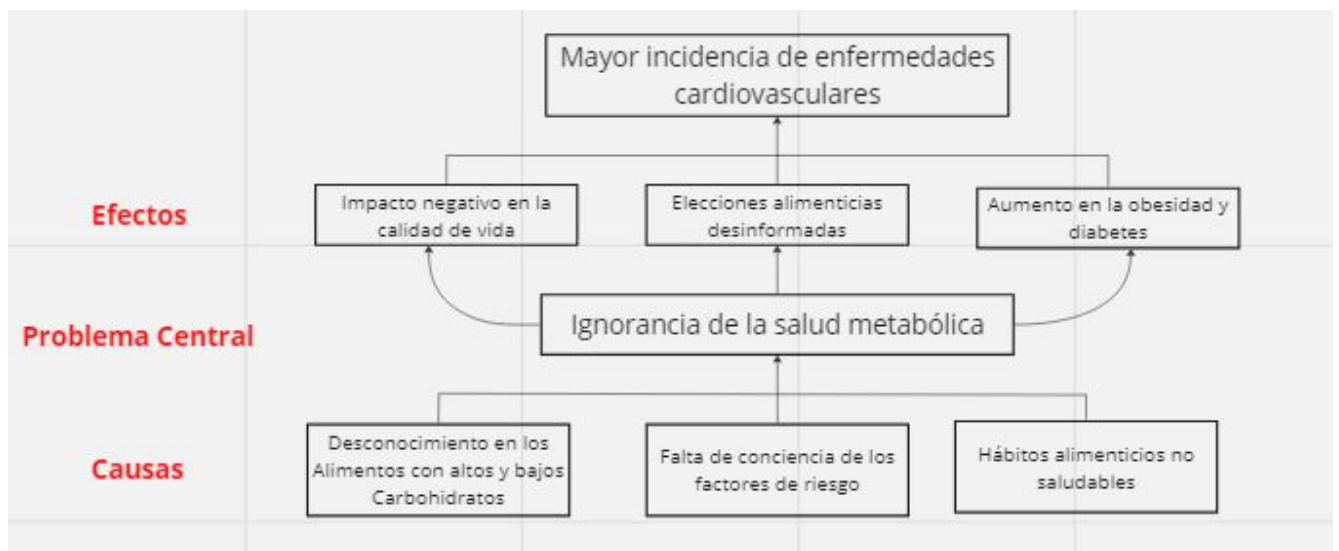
Mayor incidencia de enfermedades cardiovasculares

Efectos

Impacto negativo en la calidad de vida

Elecciones alimenticias desinformadas

Aumento en la obesidad y diabetes

Problema Central

Ignorancia de la salud metabólica

Causas

Desconocimiento en los Alimentos con altos y bajos Carbohidratos

Falta de conciencia de los factores de riesgo

Hábitos alimenticios no saludables